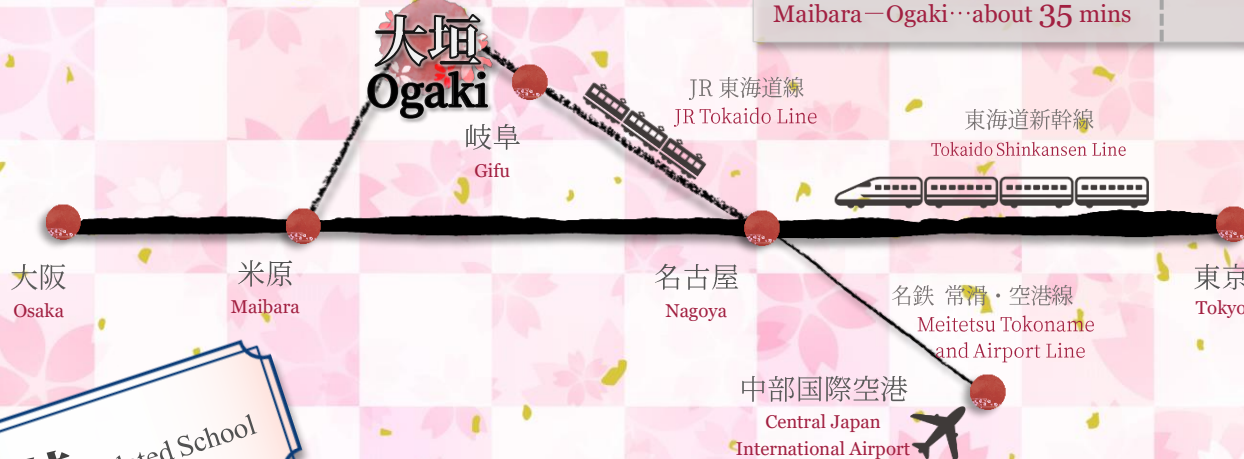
Maibara－Ogaki…about 35 mins

大垣
Ogaki

JR 東海道線
JR Tokaido Line

岐阜
Gifu

東海道新幹線
Tokaido Shinkansen Line

大阪
Osaka

米原
Maibara

名古屋
Nagoya

東京
Tokyo

名鉄 常滑・空港線
Meitetsu Tokoname and Airport Line

中部国際空港
Central Japan International Airport

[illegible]ated School